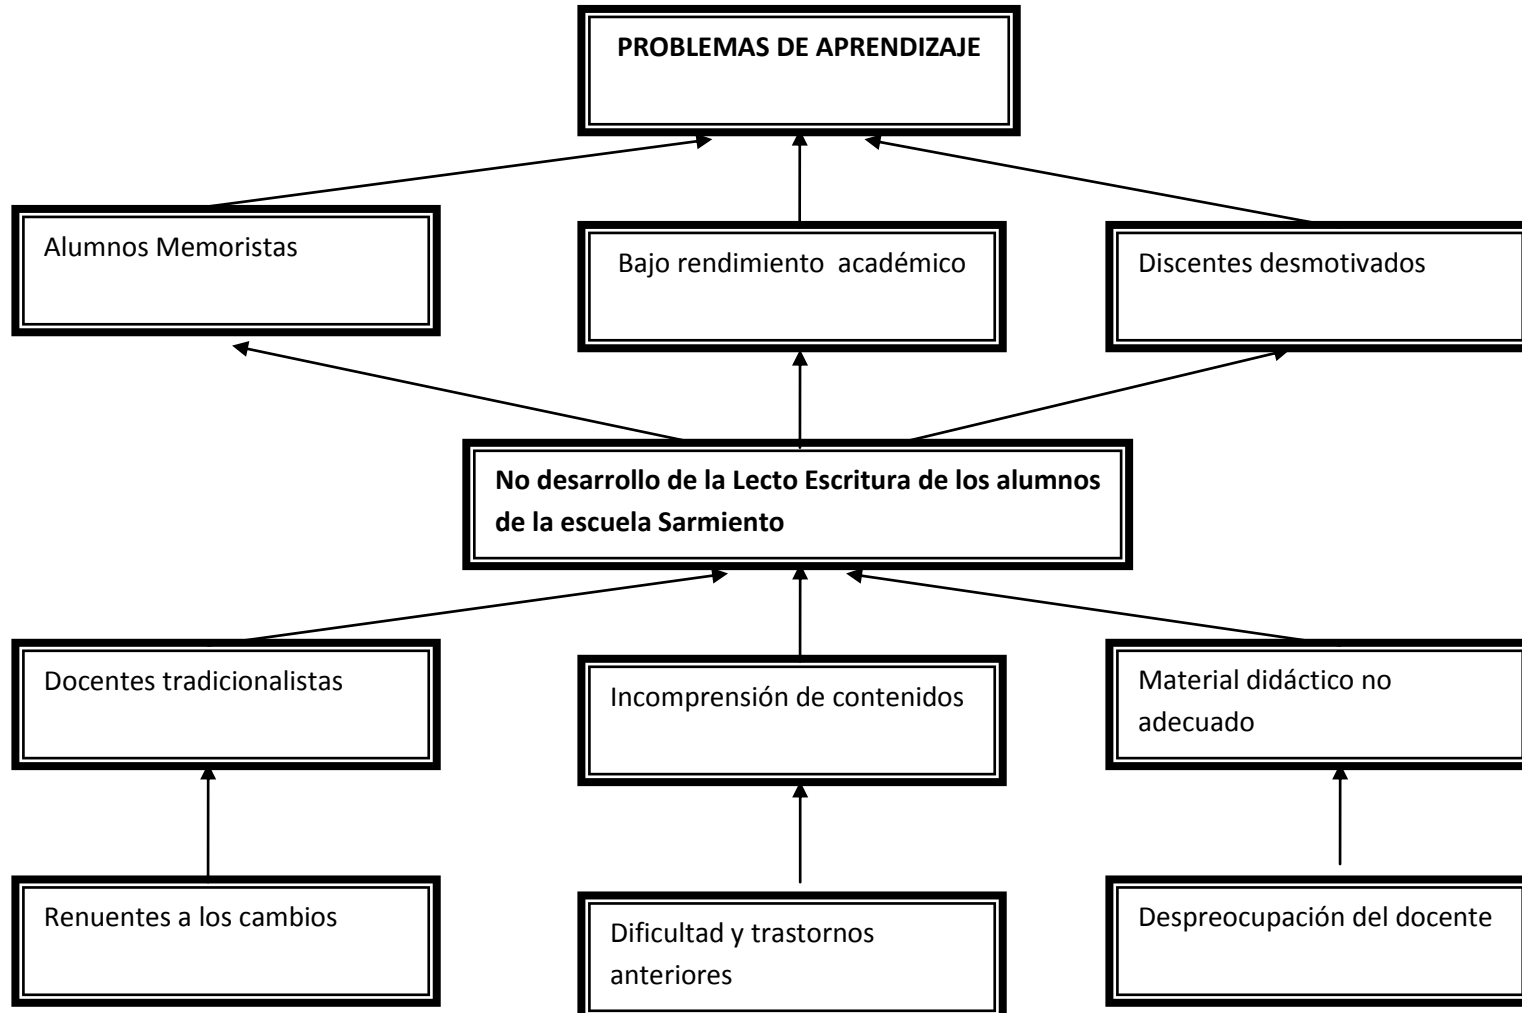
PROBLEMAS DE APRENDIZAJE

Alumnos Memoristas

Bajo rendimiento académico

Discentes desmotivados

No desarrollo de la Lecto Escritura de los alumnos de la escuela Sarmiento

Docentes tradicionalistas

Incomprensión de contenidos

Material didáctico no adecuado

Renuentes a los cambios

Dificultad y trastornos anteriores

Despreocupación del docente